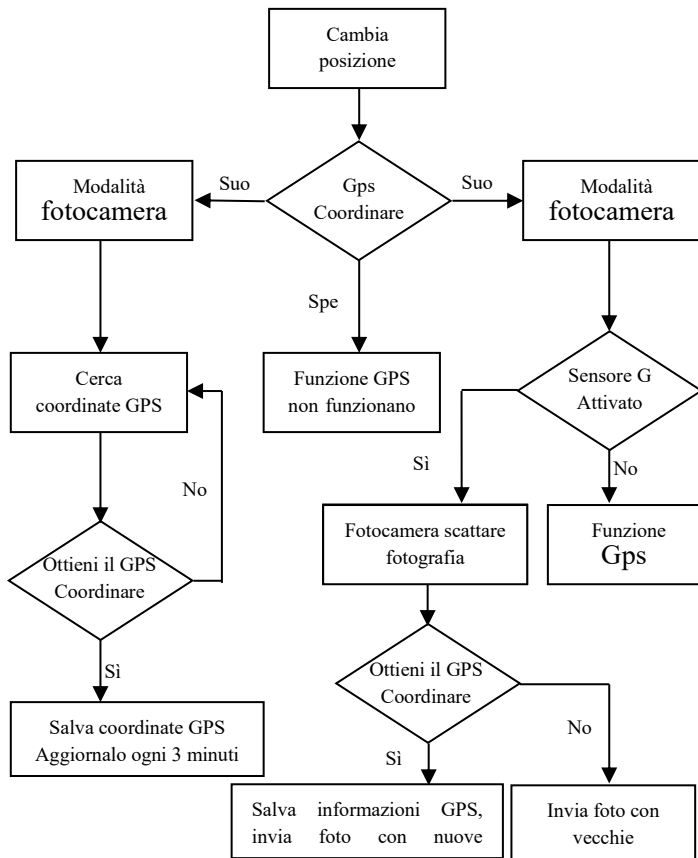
Cambia posizione

Modalità fotocamera

Suo

Gps Coordinare

Suo

Modalità fotocamera

Spe

Cerca coordinate GPS

Funzione GPS non funzionano

Sensore G Attivato

No

Sì

No

Fotocamera scattare fotografia

Funzione Gps

Ottieni il GPS Coordinare

Sì

Ottieni il GPS Coordinare

Salva coordinate GPS Aggiornalo ogni 3 minuti

No

Sì

Salva informazioni GPS, invia foto con nuove

Invia foto con vecchie